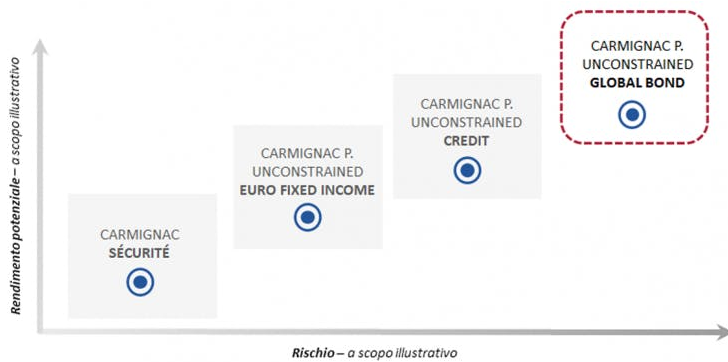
Rendimento potenziale – a scopo illustrativo

CARMIGNAC
SÉCURITÉ

CARMIGNAC P.
UNCONSTRAINED
EURO FIXED INCOME

CARMIGNAC P.
UNCONSTRAINED
CREDIT

CARMIGNAC P.
UNCONSTRAINED
GLOBAL BOND

Rischio – a scopo illustrativo